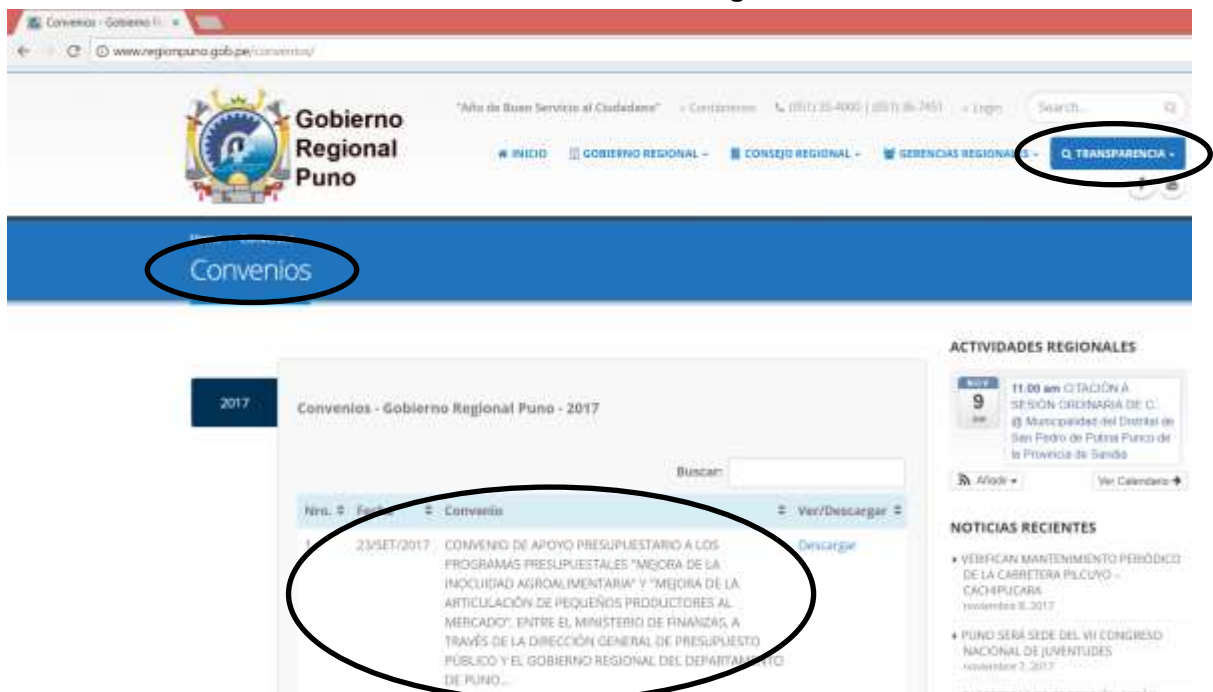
Convenios - Gobierno R ×

www.regionpuno.gob.pe/convenios/

Gobierno Regional Puno

"Año del Buen Servicio al Ciudadano" Contáctenos (051) 35-4000 | (051) 36-7451 Login Search...

INICIO GOBIERNO REGIONAL CONSEJO REGIONAL GERENCIAS REGIONALES TRANSPARENCIA

Convenios

2017

Convenios - Gobierno Regional Puno - 2017

Buscar:

| Nro. | Fecha | Convenio | Ver/Descargar |
|---|---|---|---|
| 1 | 23/SET/2017 | CONVENIO DE APOYO PRESUPUESTARIO A LOS PROGRAMAS PRESUPUESTALES "MEJORA DE LA INOCUIDAD AGROALIMENTARIA" Y "MEJORA DE LA ARTICULACIÓN DE PEQUEÑOS PRODUCTORES AL MERCADO", ENTRE EL MINISTERIO DE FINANZAS, A TRAVÉS DE LA DIRECCIÓN GENERAL DE PRESUPUESTO PÚBLICO Y EL GOBIERNO REGIONAL DEL DEPARTAMENTO DE PUNO... | Descargar |

ACTIVIDADES REGIONALES

NOV 9 jue 11:00 am CITACIÓN A SESIÓN ORDINARIA DE C. @ Municipalidad del Distrito de San Pedro de Putina Punco de la Provincia de Sandia

Añadir Ver Calendario

NOTICIAS RECIENTES

VERIFICAN MANTENIMIENTO PERIÓDICO DE LA CARRETERA PILCUYO – CACHIPUCARA noviembre 8, 2017

PUNO SERÁ SEDE DEL VII CONGRESO NACIONAL DE JUVENTUDES noviembre 7, 2017